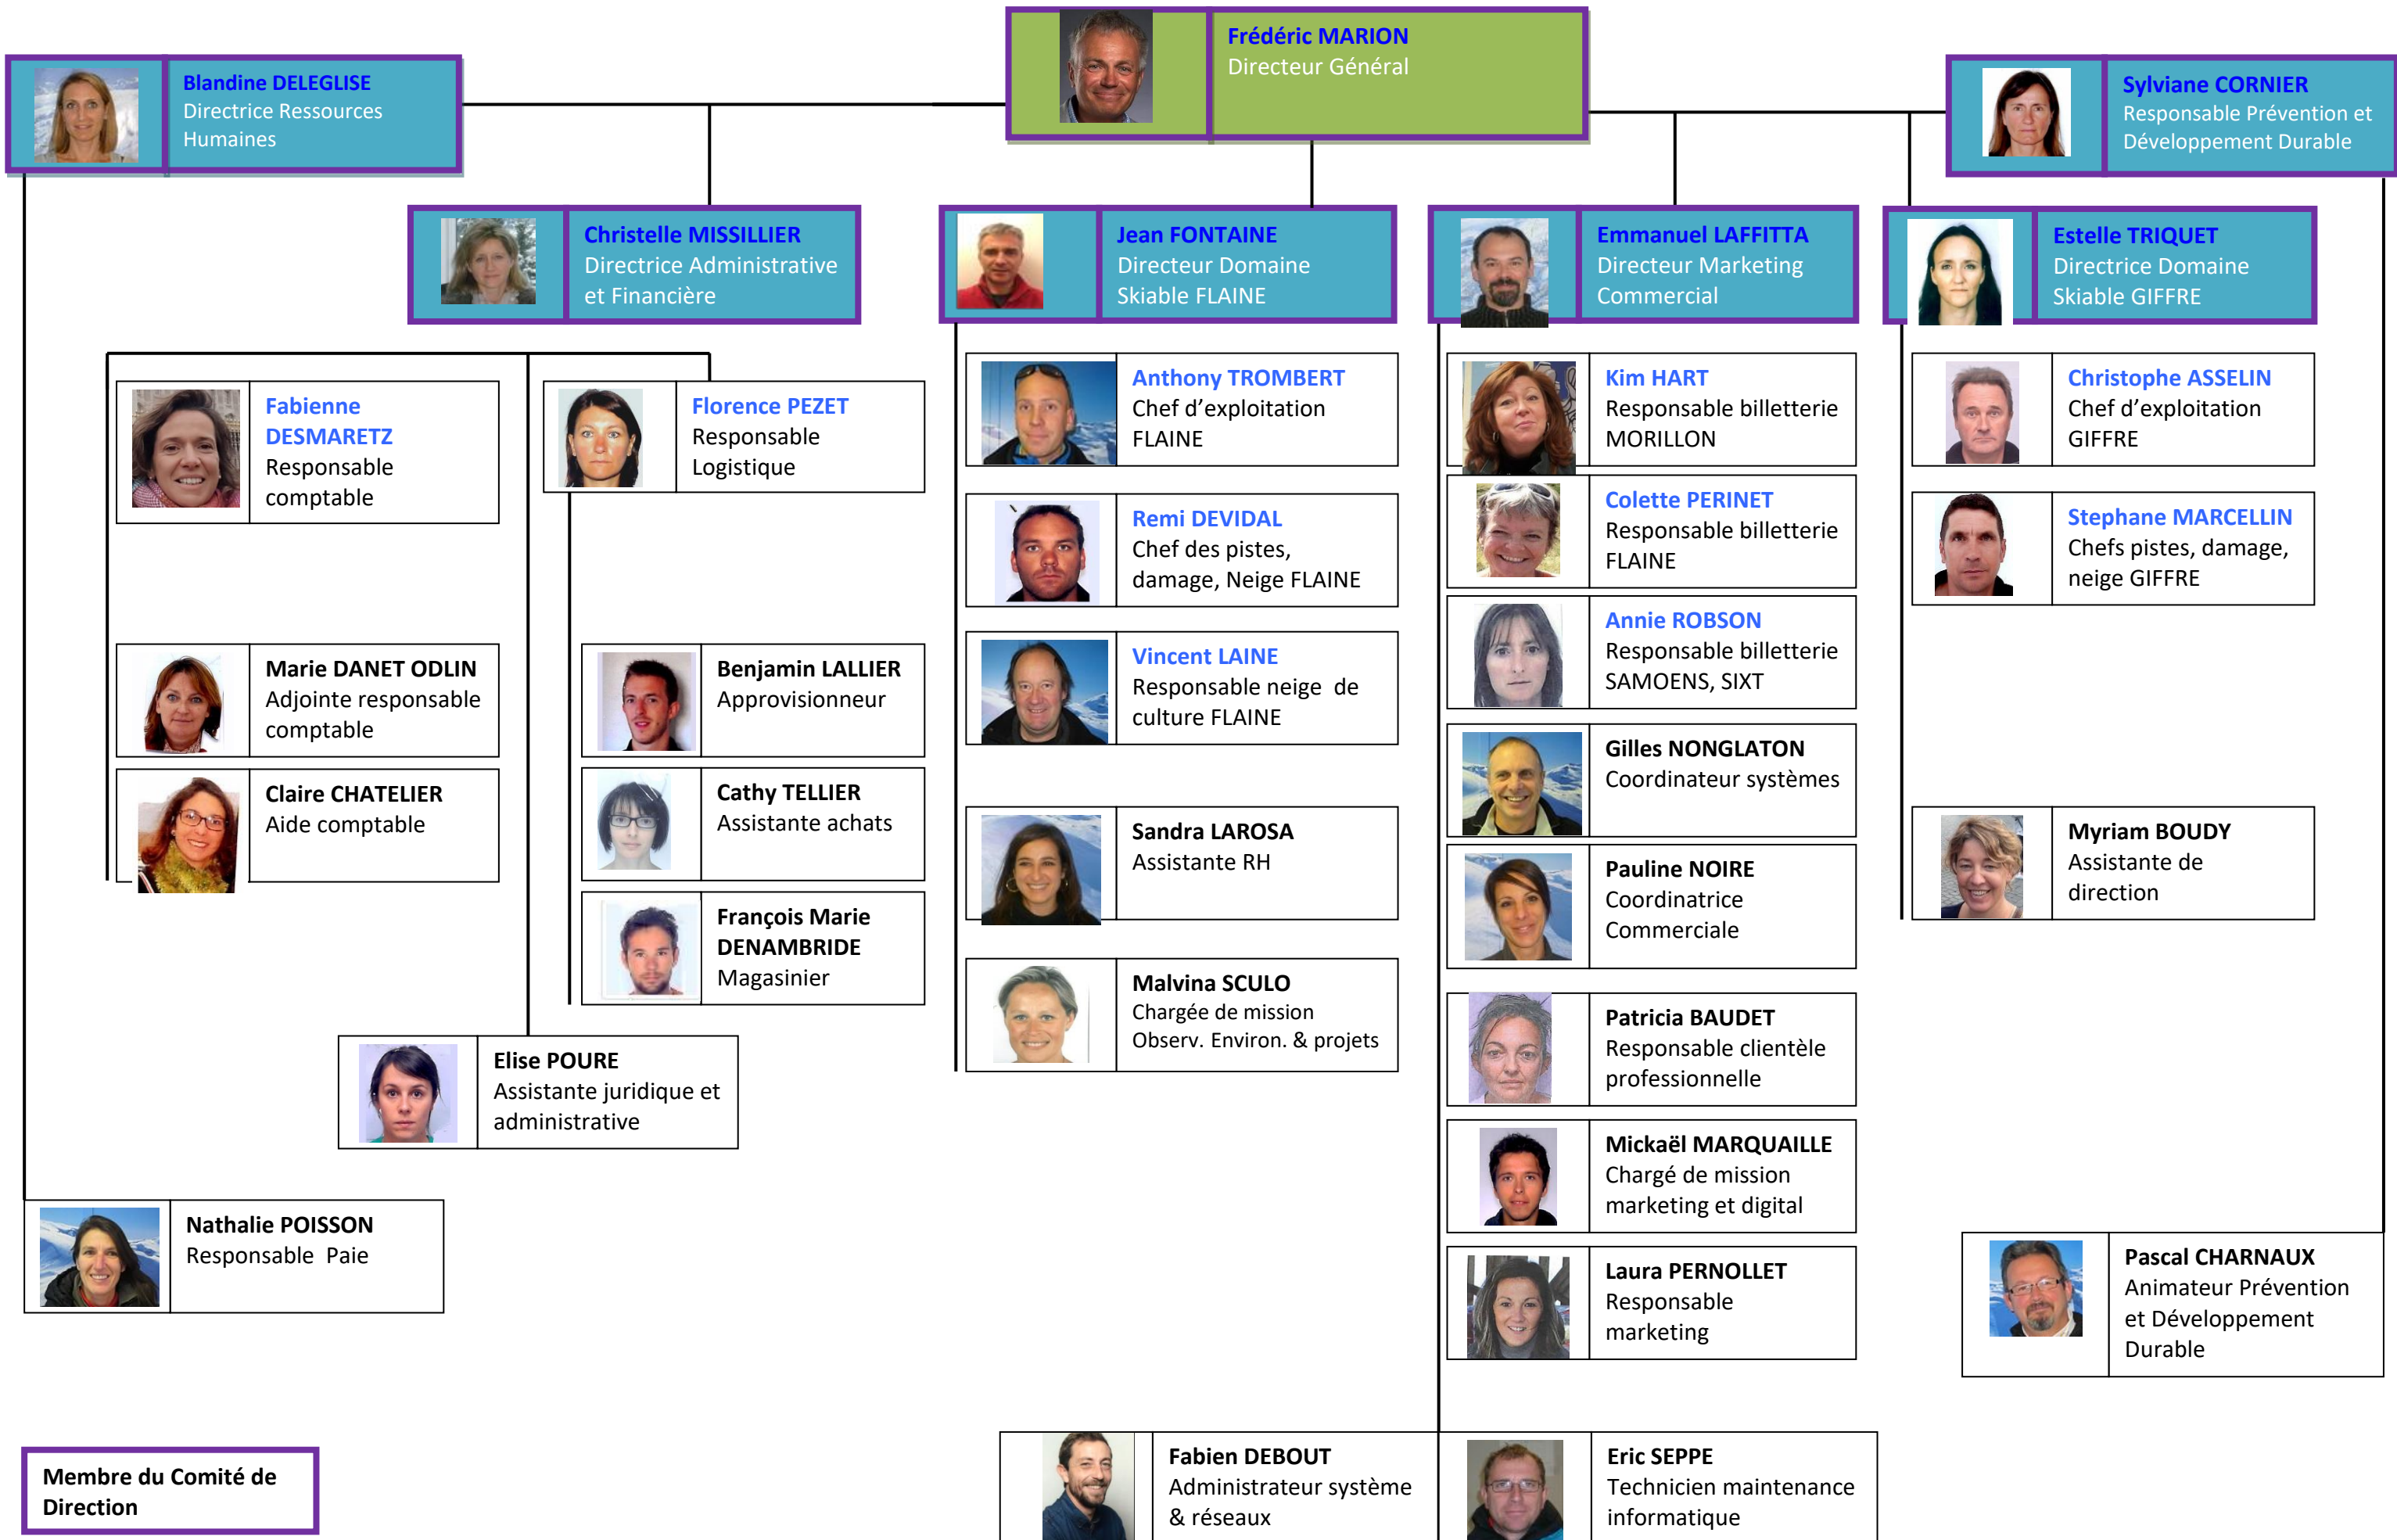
Frédéric MARION
Directeur Général

Blandine DELEGLISE
Directrice Ressources Humaines

Sylviane CORNIER
Responsable Prévention et Développement Durable

Christelle MISSILLIER
Directrice Administrative et Financière

Jean FONTAINE
Directeur Domaine Skiable FLAINE

Emmanuel LAFFITTA
Directeur Marketing Commercial

Estelle TRIQUET
Directrice Domaine Skiable GIFFRE

Fabienne DESMARETZ
Responsable comptable

Florence PEZET
Responsable Logistique

Marie DANET ODLIN
Adjointe responsable comptable

Claire CHATELIER
Aide comptable

Benjamin LALLIER
Approvisionneur

Cathy TELLIER
Assistante achats

François Marie DENAMBRIDE
Magasinier

Elise POURE
Assistante juridique et administrative

Nathalie POISSON
Responsable Paie

Anthony TROMBERT
Chef d'exploitation FLAINE

Remi DEVIDAL
Chef des pistes, damage, Neige FLAINE

Vincent LAINE
Responsable neige de culture FLAINE

Sandra LAROSA
Assistante RH

Malvina SCULO
Chargée de mission Observ. Environ. & projets

Kim HART
Responsable billetterie MORILLON

Colette PERINET
Responsable billetterie FLAINE

Annie ROBSON
Responsable billetterie SAMOENS, SIXT

Gilles NONGLATON
Coordinateur systèmes

Pauline NOIRE
Coordinatrice Commerciale

Patricia BAUDET
Responsable clientèle professionnelle

Mickaël MARQUAILLE
Chargé de mission marketing et digital

Laura PERNOLLET
Responsable marketing

Christophe ASSELIN
Chef d'exploitation GIFFRE

Stephane MARCELLIN
Chefs pistes, damage, neige GIFFRE

Myriam BOUDY
Assistante de direction

Pascal CHARNAUX
Animateur Prévention et Développement Durable

Fabien DEBOUT
Administrateur système & réseaux

Eric SEPPE
Technicien maintenance informatique

Membre du Comité de Direction